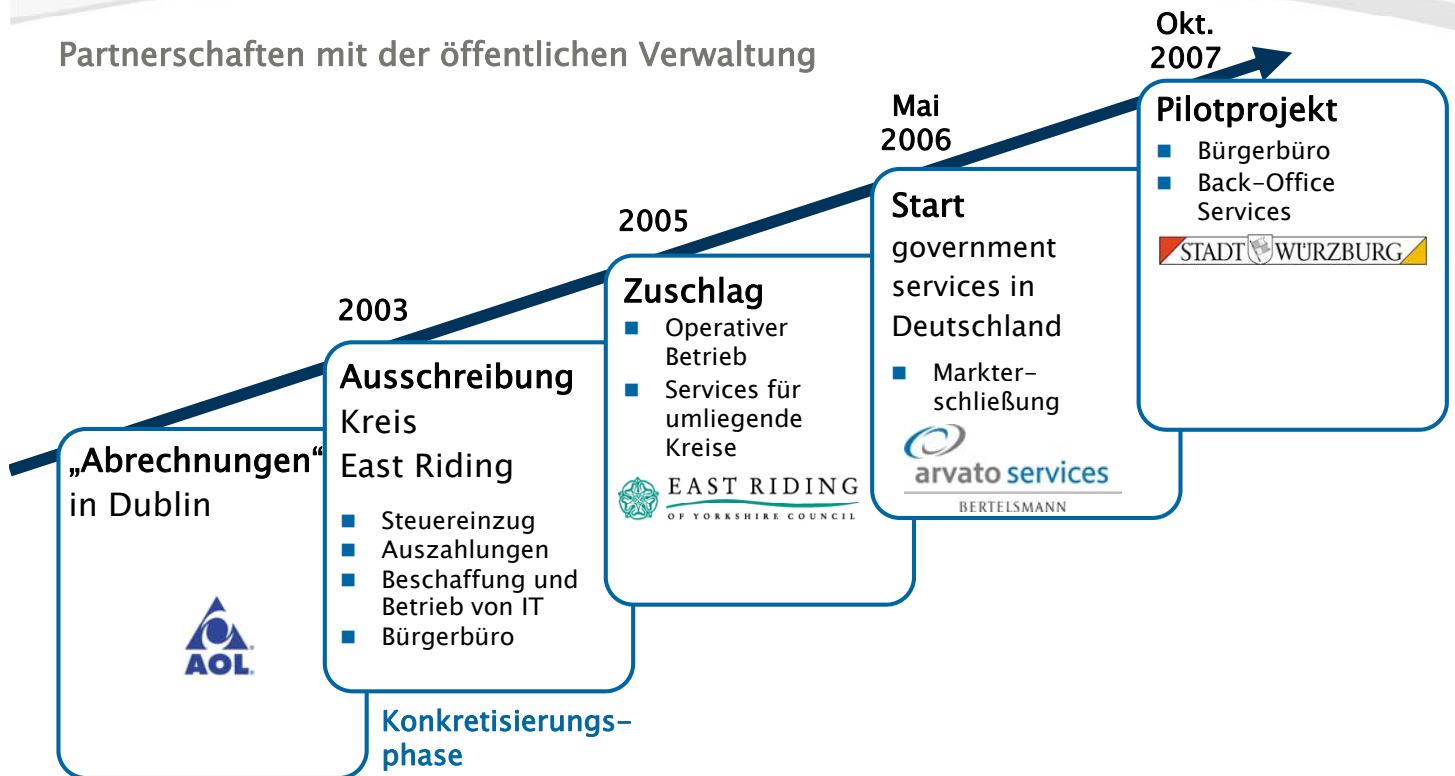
Partnerschaften mit der öffentlichen Verwaltung

„Abrechnungen“ in Dublin

AOL

2003

Ausschreibung Kreis East Riding

- Steuereinzug
- Auszahlungen
- Beschaffung und Betrieb von IT
- Bürgerbüro

Konkretisierungsphase

2005

Zuschlag

- Operativer Betrieb
- Services für umliegende Kreise

EAST RIDING OF YORKSHIRE COUNCIL

Mai 2006

Start government services in Deutschland

- Markterschließung

arvato services BERTELSMANN

Okt. 2007

Pilotprojekt

- Bürgerbüro
- Back-Office Services

STADT WÜRZBURG